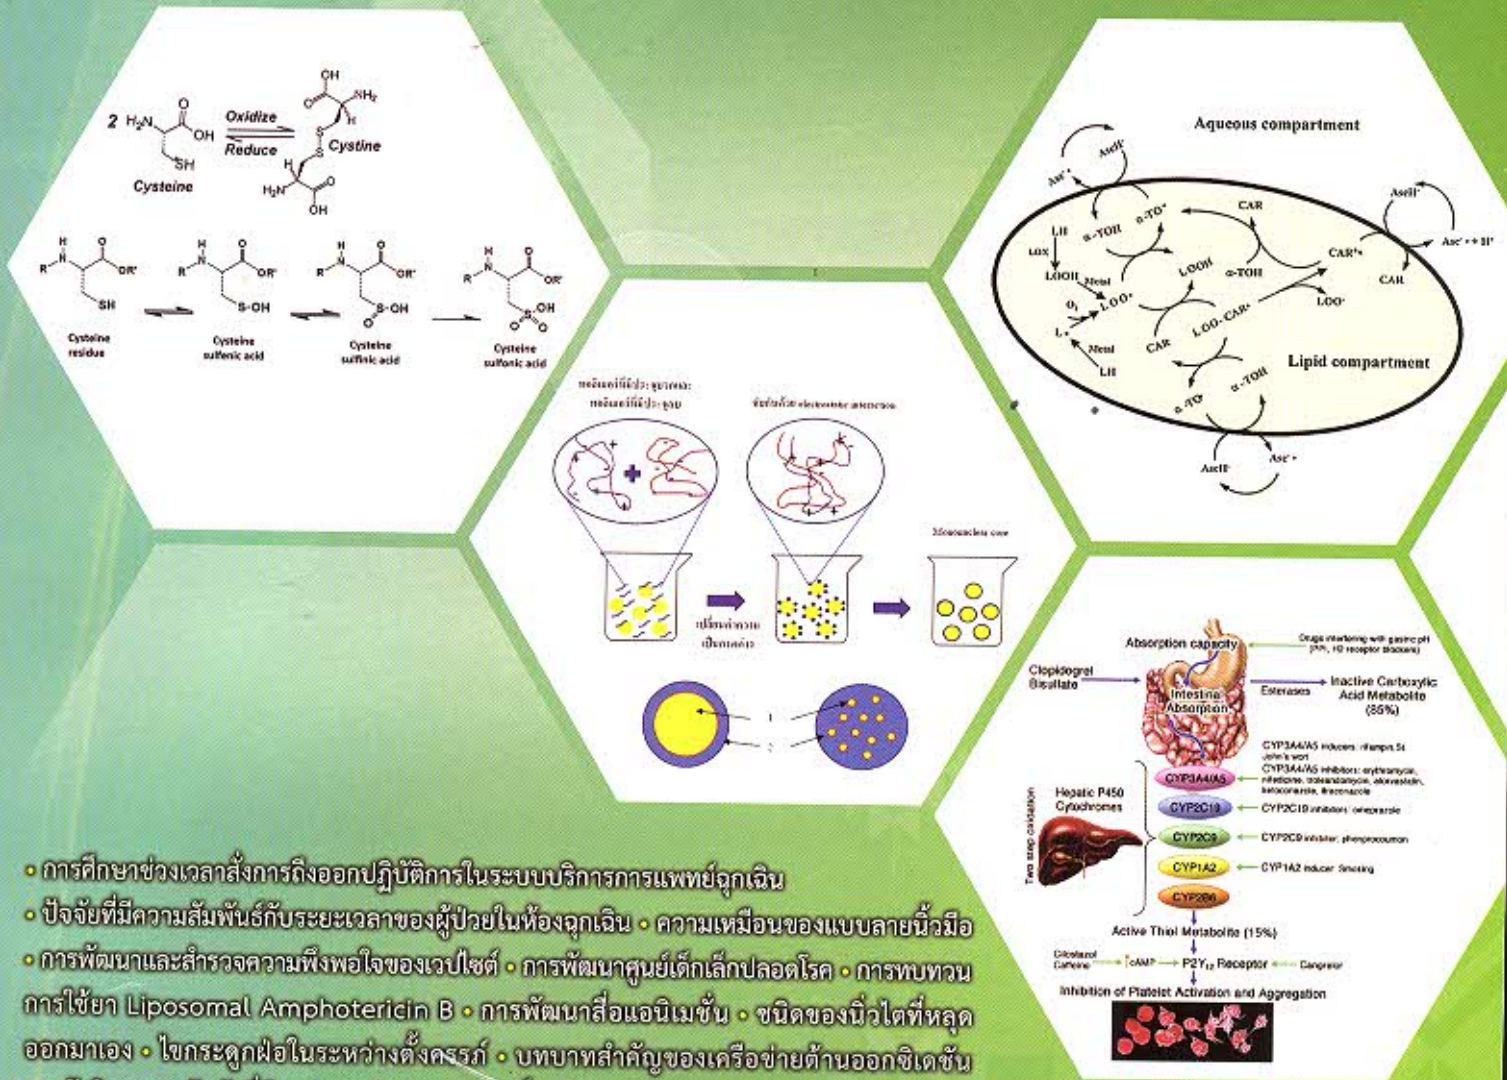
2 $H_2N$ OH SH Cysteine Oxidize Reduce OH $NH_2$ S S Cystine $H_2N$ OH

Cysteine residue

Cysteine sulfenic acid

Cysteine sulfinic acid

Cysteine sulfonic acid

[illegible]

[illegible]

Micromicelles core

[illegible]

1

2

Aqueous compartment

AscH⁻

Asc•

LH

LOX

LOOH

Metal

$O_2$

L•

Metal

LH

α-TOH

α-TO•

LOO•

LOOH

α-TOH

CAR

CAR

LOO-CAR•

CAR•+

LOO•

CAR

AscH⁻

Asc• + H⁺

Lipid compartment

α-TO•

α-TOH

AscH⁻

Asc•

Absorption capacity

Drugs interfering with gastric pH (PPI, H2 receptor blockers)

Clopidogrel Bisulfate

Intestinal Absorption

Esterases

Inactive Carboxylic Acid Metabolite (85%)

CYP3A4/A5 inducers: rifampin, St John's wort

CYP3A4/A5 inhibitors: erythromycin, nifedipine, troleandomycin, atorvastatin, ketoconazole, itraconazole

Hepatic P450 Cytochromes

Two step oxidation

CYP3A4/A5

CYP2C19

CYP2C19 inhibitors: omeprazole

CYP2C9

CYP2C9 inhibitor: phenprocoumon

CYP1A2

CYP1A2 inducer: Smoking

CYP2B6

Active Thiol Metabolite (15%)

Cilostazol Caffeine

cAMP

$P2Y_{12}$ Receptor

Cangrelor

Inhibition of Platelet Activation and Aggregation

• การศึกษาช่วงเวลาสั่งการถึงออกปฏิบัติการในระบบบริการการแพทย์ฉุกเฉิน • ปัจจัยที่มีความสัมพันธ์กับระยะเวลาของผู้ป่วยในห้องฉุกเฉิน • ความเหมือนของแบบลายนิ้วมือ • การพัฒนาและสำรวจความพึงพอใจของเวปไซต์ • การพัฒนาศูนย์เด็กเล็กปลอดโรค • การทบทวนการใช้ยา Liposomal Amphotericin B • การพัฒนาสื่อแอนิเมชั่น • ชนิดของนิ่วไตที่หลุดออกมาเอง • ไขกระดูกฝ่อในระหว่างตั้งครรภ์ • บทบาทสำคัญของเครือข่ายต้านออกซิเดชัน